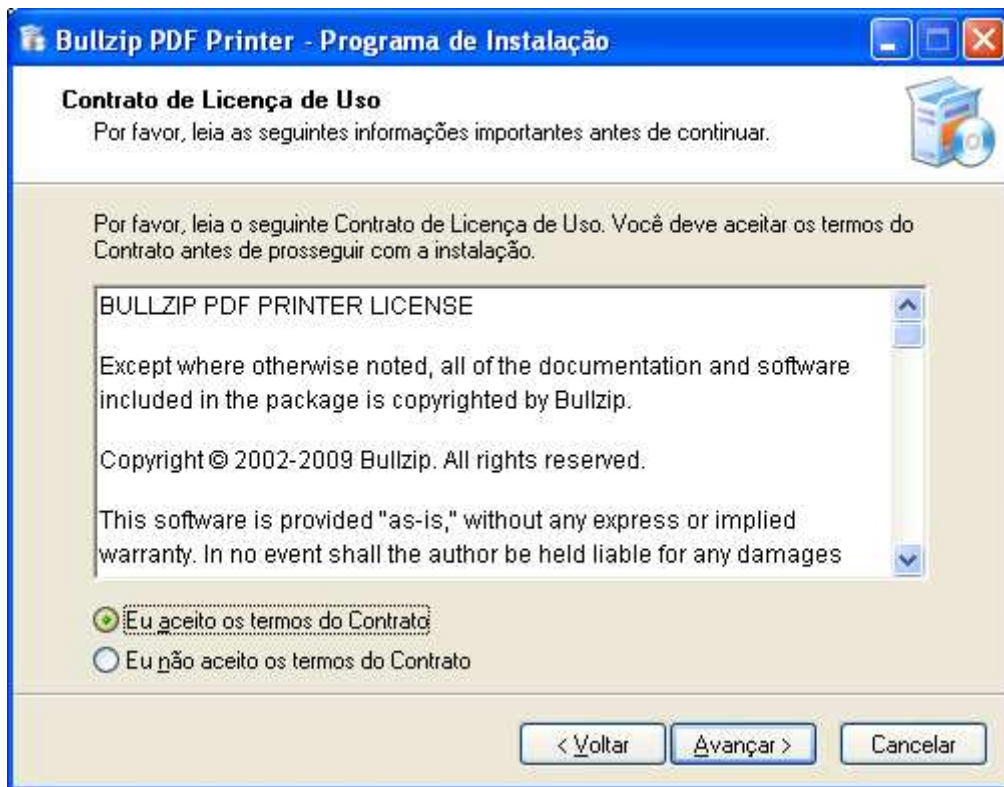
Bullzip PDF Printer - Programa de Instalação

Contrato de Licença de Uso
Por favor, leia as seguintes informações importantes antes de continuar.

Por favor, leia o seguinte Contrato de Licença de Uso. Você deve aceitar os termos do Contrato antes de prosseguir com a instalação.

BULLZIP PDF PRINTER LICENSE

Except where otherwise noted, all of the documentation and software included in the package is copyrighted by Bullzip.

Copyright © 2002-2009 Bullzip. All rights reserved.

This software is provided "as-is," without any express or implied warranty. In no event shall the author be held liable for any damages

Eu aceito os termos do Contrato
Eu não aceito os termos do Contrato

< Voltar
Avançar >
Cancelar